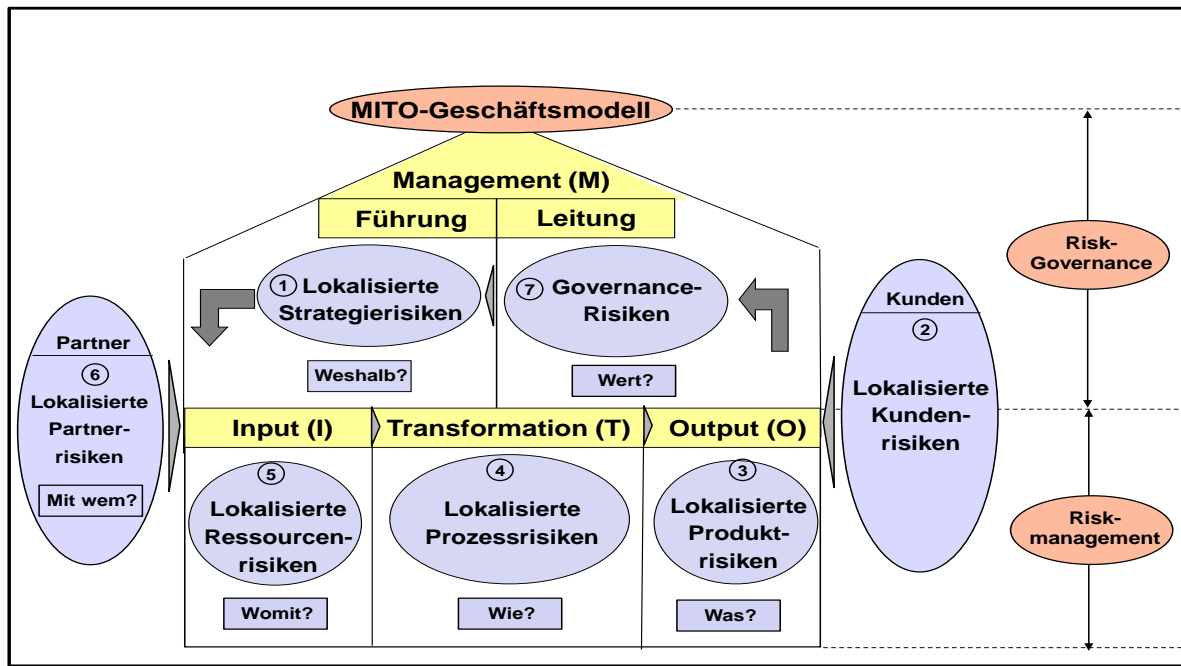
MITO-Geschäftsmodell

Management (M)

Führung

Leitung

1 Lokalisierte Strategierisiken

7 Governance-Risiken

Weshalb?

Wert?

Risk-Governance

Kunden

2

Lokalisierte Kunden-risiken

Partner

6

Lokalisierte Partner-risiken

Mit wem?

Input (I)

Transformation (T)

Output (O)

5

Lokalisierte Ressourcen-risiken

4

Lokalisierte Prozessrisiken

3

Lokalisierte Produkt-risiken

Risk-management

Womit?

Wie?

Was?